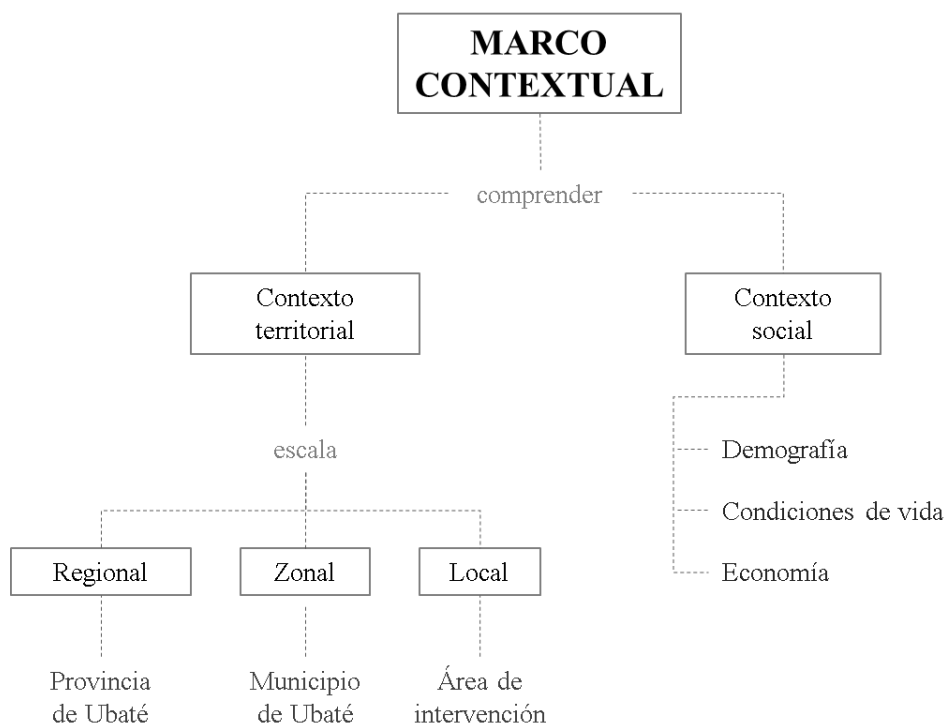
MARCO CONTEXTUAL

comprender

Contexto territorial

Contexto social

escala

Demografía

Condiciones de vida

Economía

Regional

Zonal

Local

Provincia de Ubaté

Municipio de Ubaté

Área de intervención